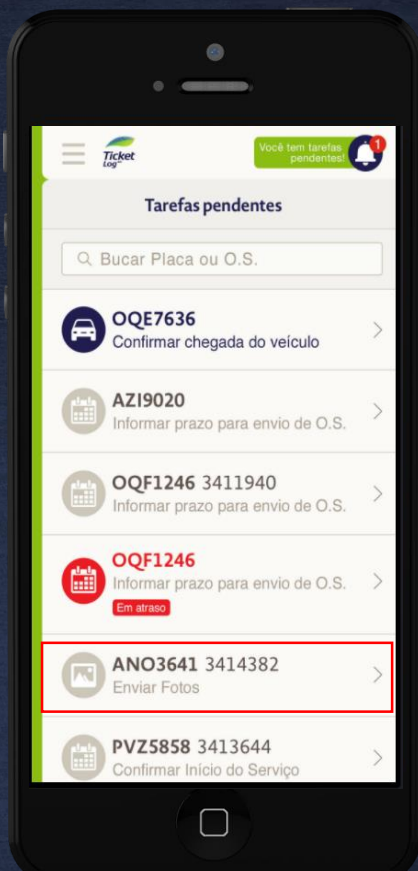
Ticket Log

Você tem tarefas pendentes!

1

Tarefas pendentes

Bucar Placa ou O.S.

OQE7636
Confirmar chegada do veículo

AZI9020
Informar prazo para envio de O.S.

OQF1246 3411940
Informar prazo para envio de O.S.

OQF1246
Informar prazo para envio de O.S.
Em atraso

ANO3641 3414382
Enviar Fotos

PVZ5858 3413644
Confirmar Início do Serviço